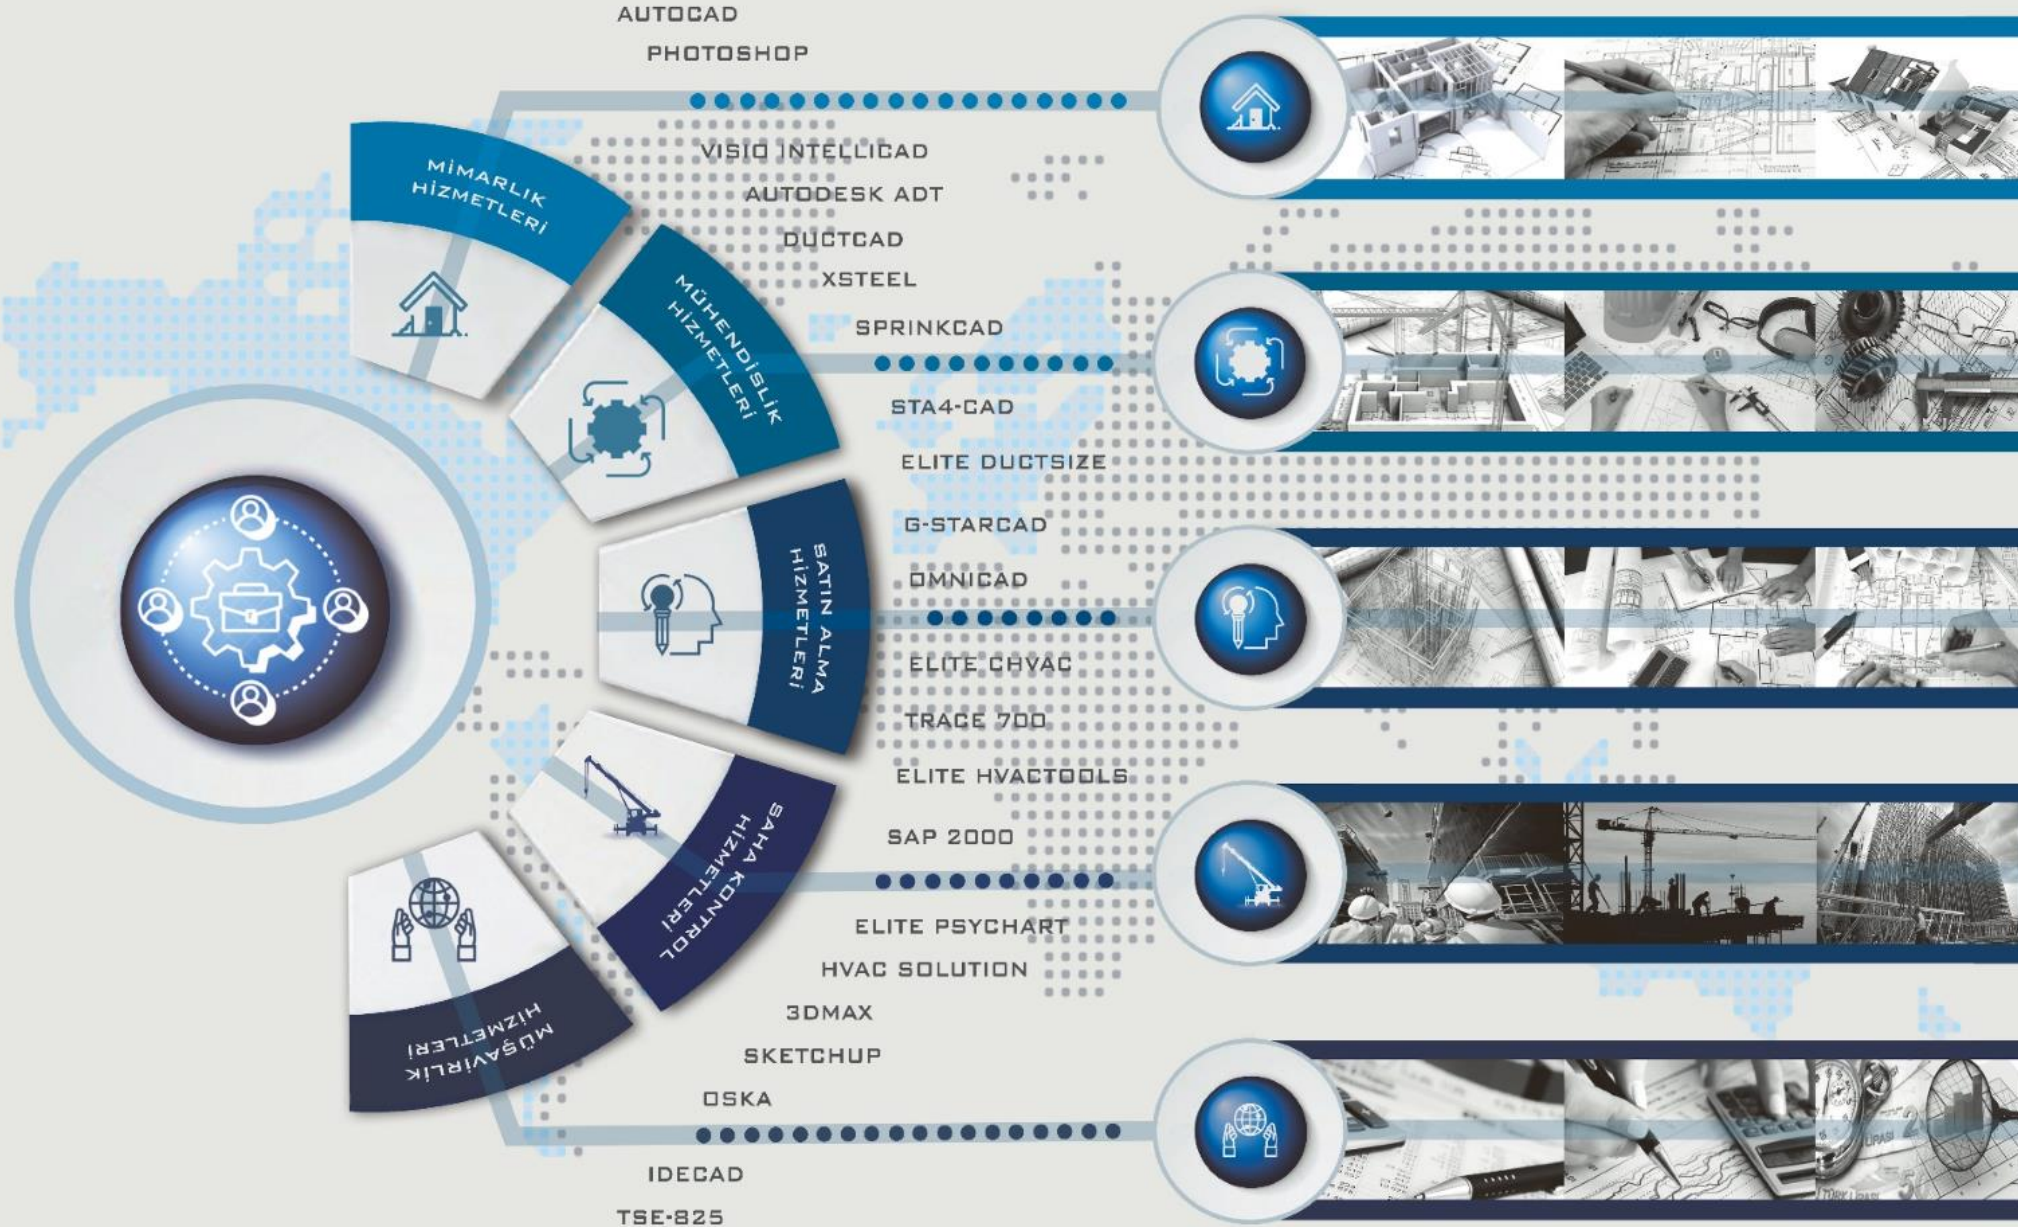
AUTOCAD
PHOTOSHOP
VISIO INTELLICAD
AUTODESK ADT
DUCTCAD
XSTEEL
SPRINKCAD
STA4-CAD
ELITE DUCTSIZE
G-STARCAD
OMNICAD
ELITE CHVAC
TRACE 700
ELITE HVACTOOLS
SAP 2000
ELITE PSYCHART
HVAC SOLUTION
3DMAX
SKETCHUP
OSKA
IDECAD
TSE-825

MİMARLIK HİZMETLERİ
MÜHENDİSLİK HİZMETLERİ
SATIN ALMA HİZMETLERİ
SAHA KONTROL HİZMETLERİ
MÜŞAVİRLİK HİZMETLERİ